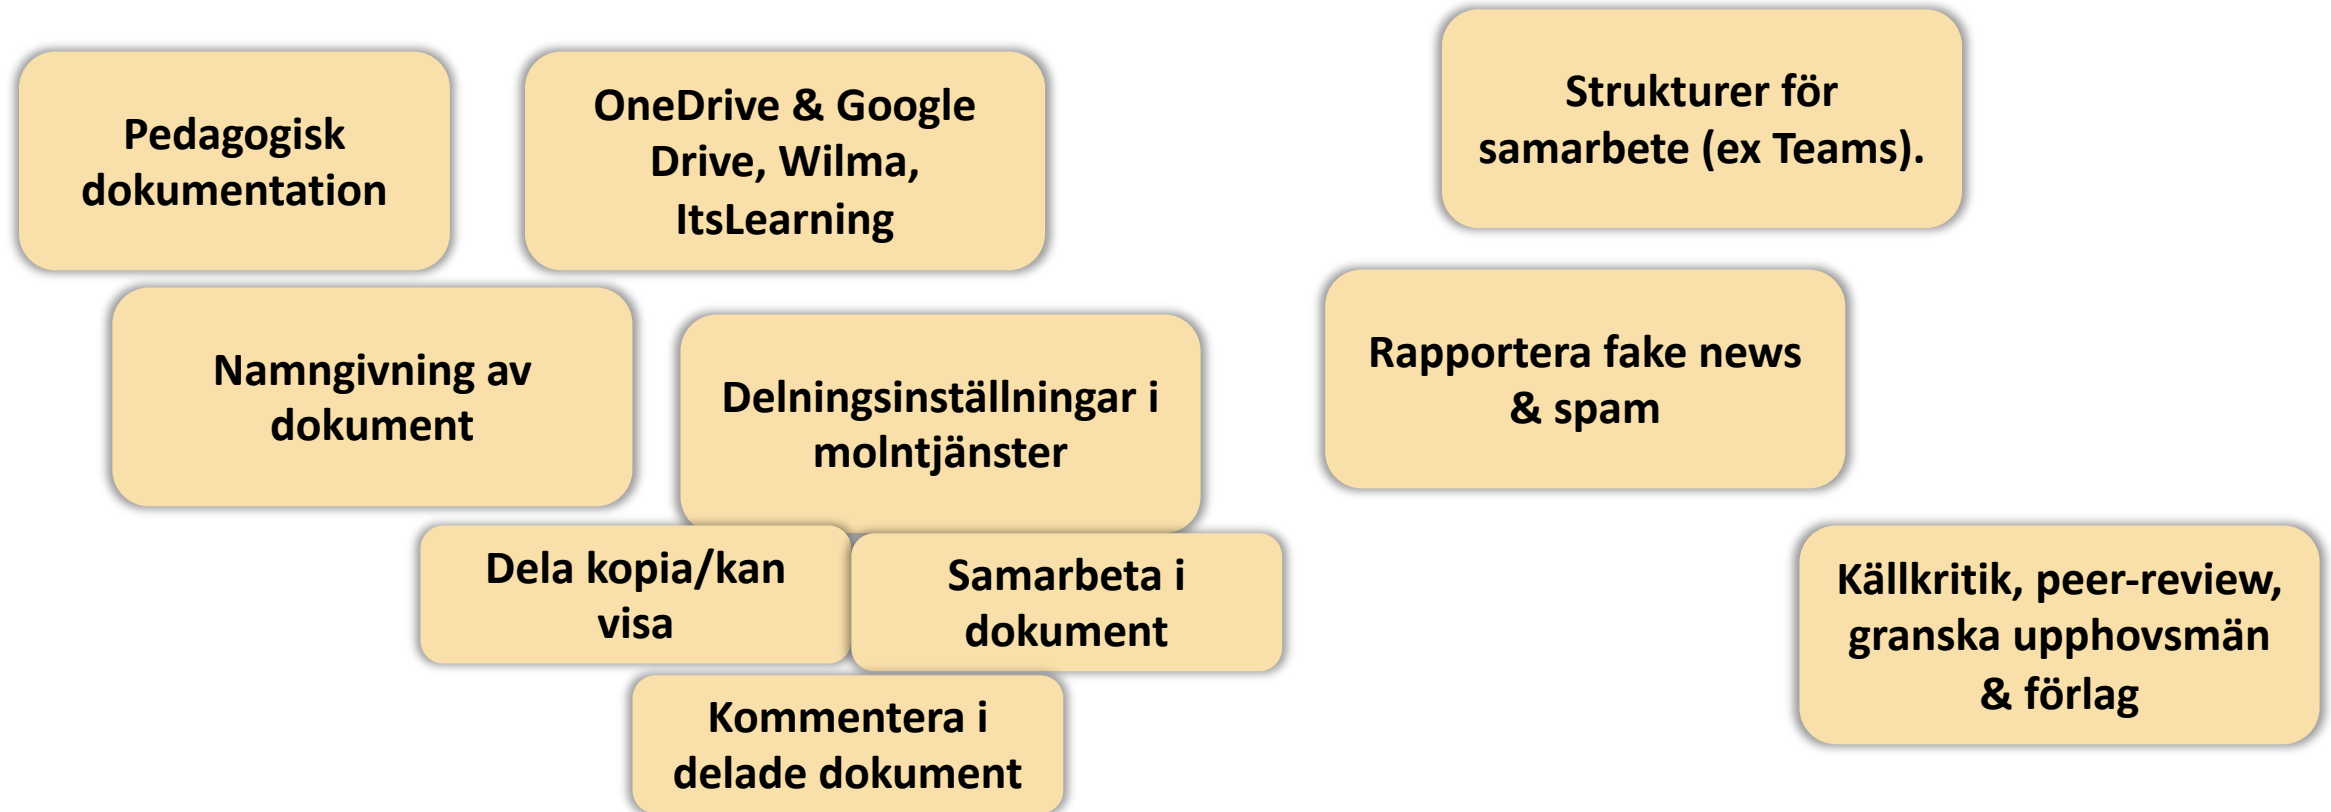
Pedagogisk dokumentation

OneDrive & Google Drive, Wilma, ItsLearning

Strukturer för samarbete (ex Teams).

Namngivning av dokument

Delningsinställningar i molntjänster

Rapportera fake news & spam

Dela kopia/kan visa

Samarbeta i dokument

Källkritik, peer-review, granska upphovsmän & förlag

Kommentera i delade dokument